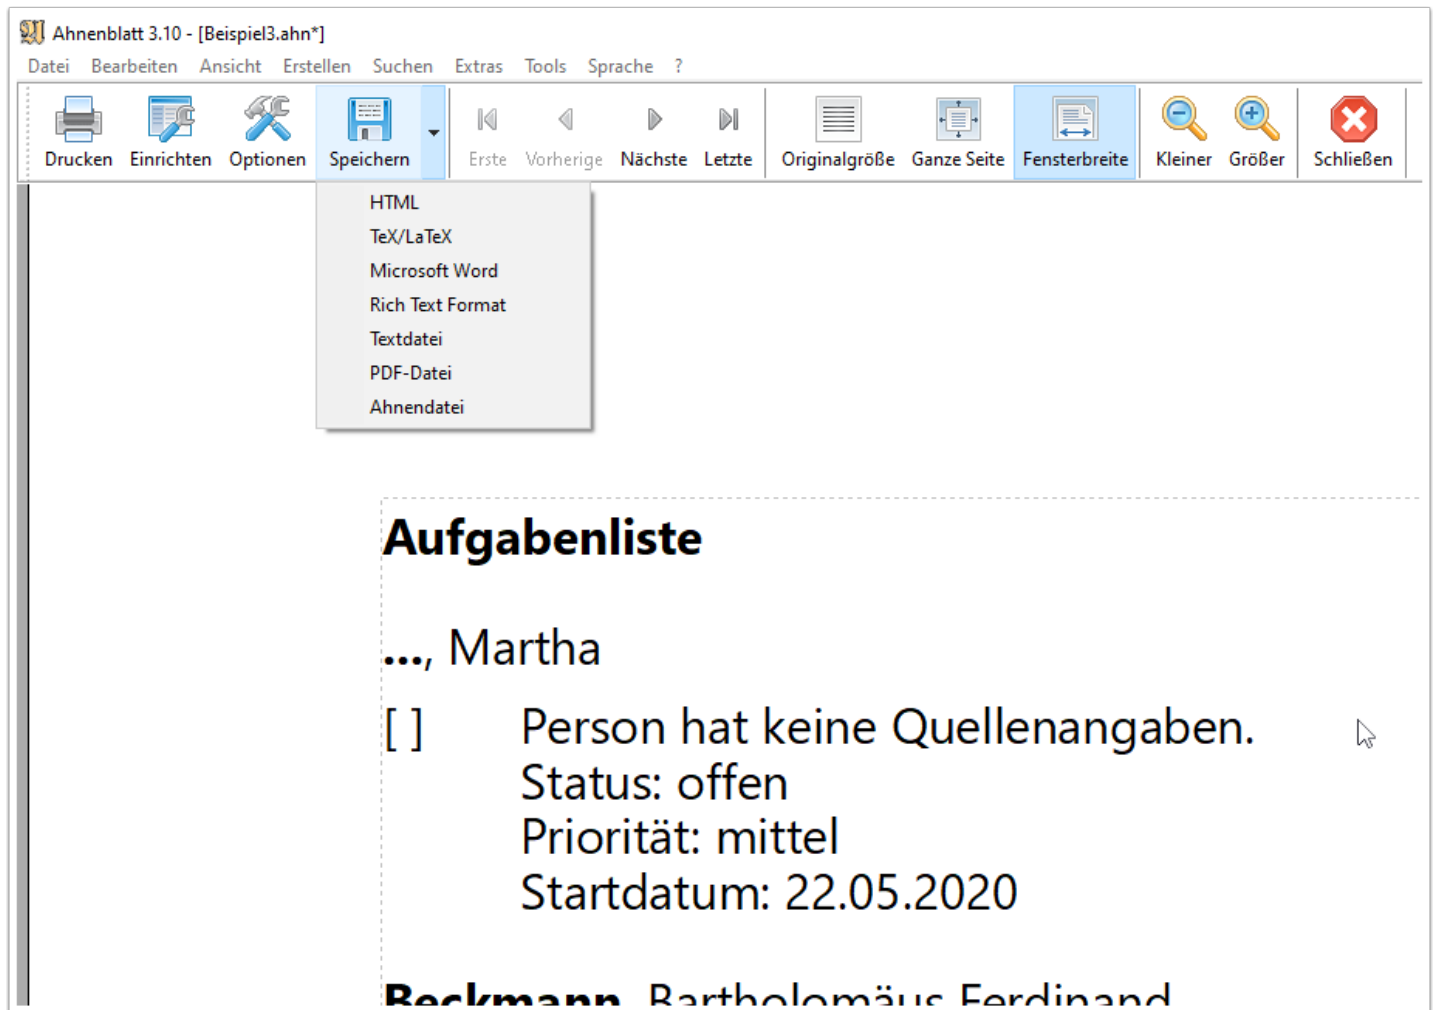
Ahnenblatt 3.10 - [Beispiel3.ahn*]

Datei Bearbeiten Ansicht Erstellen Suchen Extras Tools Sprache ?

Drucken Einrichten Optionen Speichern Erste Vorherige Nächste Letzte Originalgröße Ganze Seite Fensterbreite Kleiner Größer Schließen

HTML
TeX/LaTeX
Microsoft Word
Rich Text Format
Textdatei
PDF-Datei
Ahnendatei

Aufgabenliste

..., Martha

[ ] Person hat keine Quellenangaben.
Status: offen
Priorität: mittel
Startdatum: 22.05.2020

Beckmann, Bartholomäus Ferdinand